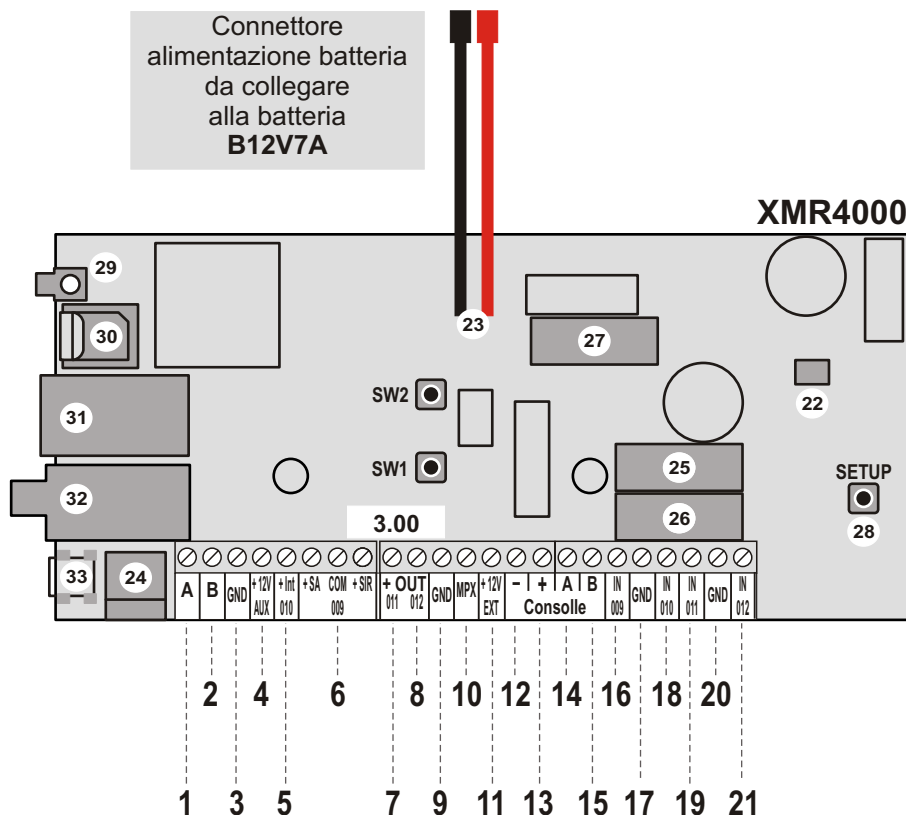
Connettore alimentazione batteria da collegare alla batteria
**B12V7A**

XMR4000

29
30
31
32
33
24
23
27
22
SW2
SW1
25
26
SETUP
28
3.00

A B GND +12V AUX +Int 010 +SA COM 009 +SIR + OUT 011 012 GND MPX +12V EXT − + Consolle A B IN 009 GND IN 010 IN 011 GND IN 012

2 4 6 8 10 12 14 16 18 20

1 3 5 7 9 11 13 15 17 19 21